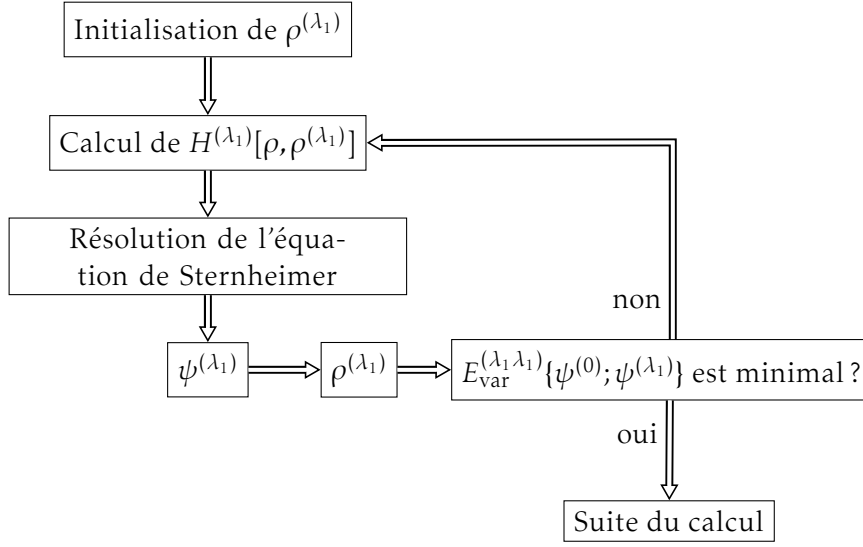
Initialisation de $\rho^{(\lambda_1)}$

Calcul de $H^{(\lambda_1)}[\rho, \rho^{(\lambda_1)}]$

Résolution de l'équation de Sternheimer

$\psi^{(\lambda_1)}$

$\rho^{(\lambda_1)}$

$E_{\text{var}}^{(\lambda_1 \lambda_1)}\{\psi^{(0)}; \psi^{(\lambda_1)}\}$ est minimal ?

non

oui

Suite du calcul